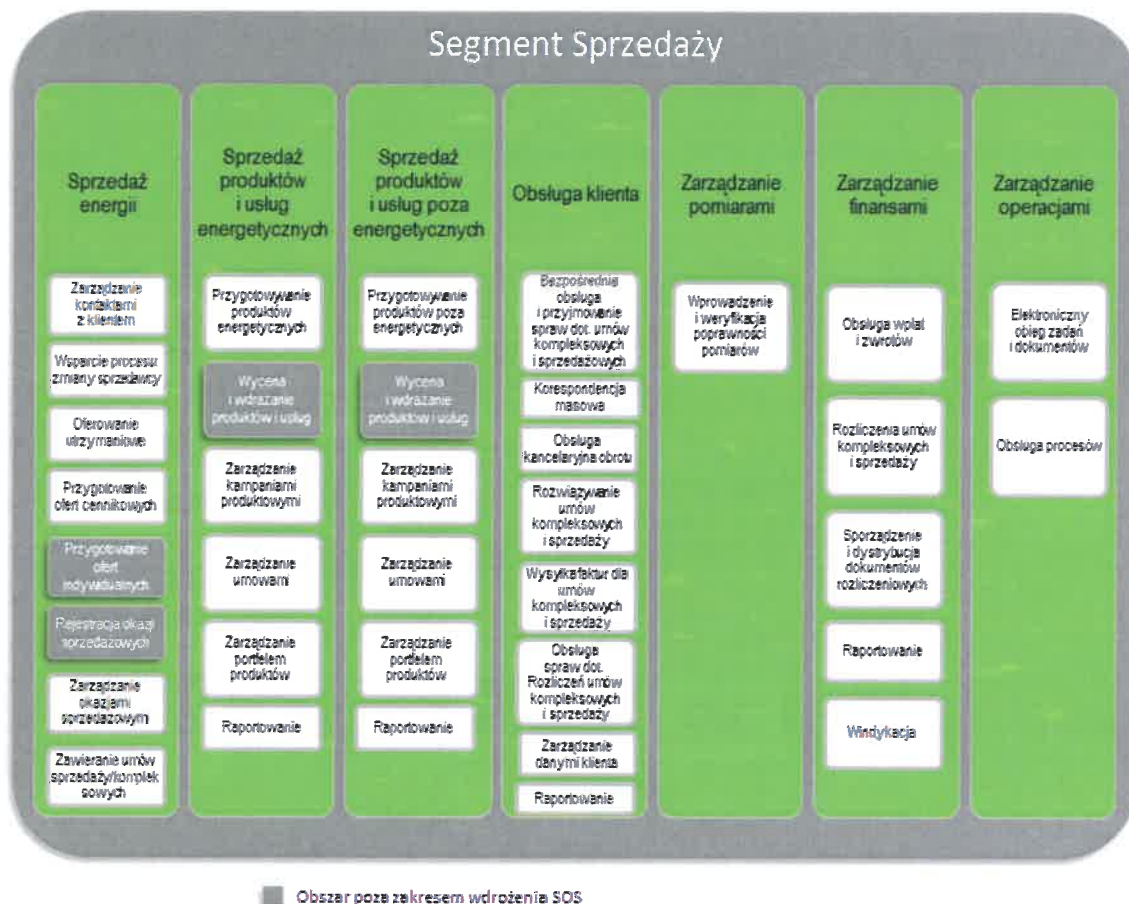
Segment Sprzedaży

Sprzedaż energii

Zarządzanie kontaktami z klientem

Wsparcie procesu zmiany sprzedawcy

Oferowanie utrzymaniowe

Przygotowanie ofert cennikowych

Przygotowanie ofert indywidualnych

Rejestracja okazji sprzedażowych

Zarządzanie okazjami sprzedażowymi

Zawieranie umów sprzedaży/komplek sowych

Sprzedaż produktów i usług energetycznych

Przygotowywanie produktów energetycznych

Wycena i wdrażanie produktów i usług

Zarządzanie kampaniami produktowymi

Zarządzanie umowami

Zarządzanie portfelem produktów

Raportowanie

Sprzedaż produktów i usług poza energetycznych

Przygotowywanie produktów poza energetycznych

Wycena i wdrażanie produktów i usług

Zarządzanie kampaniami produktowymi

Zarządzanie umowami

Zarządzanie portfelem produktów

Raportowanie

Obsługa klienta

Bezpośrednia obsługa i przyjmowanie spraw dot. umów kompleksowych i sprzedażowych

Korespondencja masowa

Obsługa kancelaryjna obrotu

Rozwiązywanie umów kompleksowych i sprzedaży

Wysyłka faktur dla umów kompleksowych i sprzedaży

Obsługa spraw dot. Rozliczeń umów kompleksowych i sprzedaży

Zarządzanie danymi klienta

Raportowanie

Zarządzanie pomiarami

Wprowadzanie i weryfikacja poprawności pomiarów

Zarządzanie finansami

Obsługa wpłat i zwrotów

Rozliczenia umów kompleksowych i sprzedaży

Sporządzenie i dystrybucja dokumentów rozliczeniowych

Raportowanie

Windykacja

Zarządzanie operacjami

Elektroniczny obieg zadań i dokumentów

Obsługa procesów

Obszar poza zakresem wdrożenia SOS